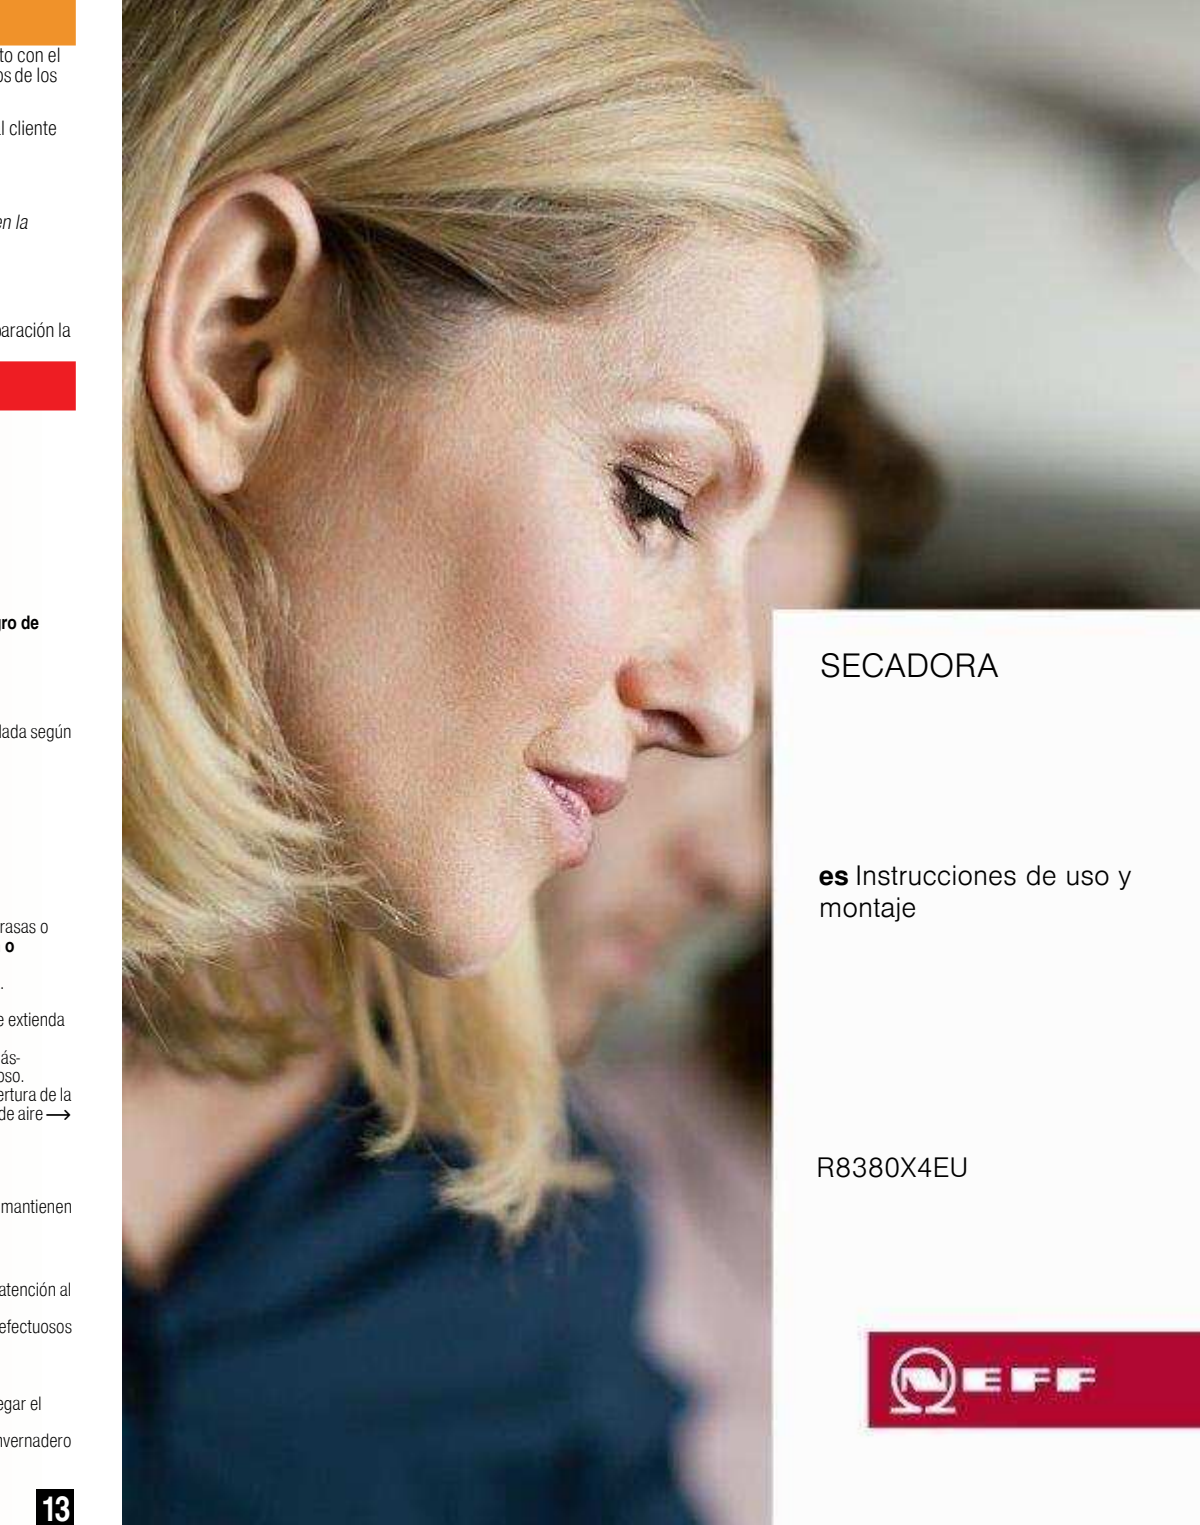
to con el
os de los

l cliente

en la

paración la

ro de

lada según

rasas o
o

e extienda

ás-
oso.
ertura de la
de aire ⟶

mantienen

atención al

efectuosos

egar el

vernadero

13

SECADORA

**es** Instrucciones de uso y montaje

R8380X4EU

NEFF